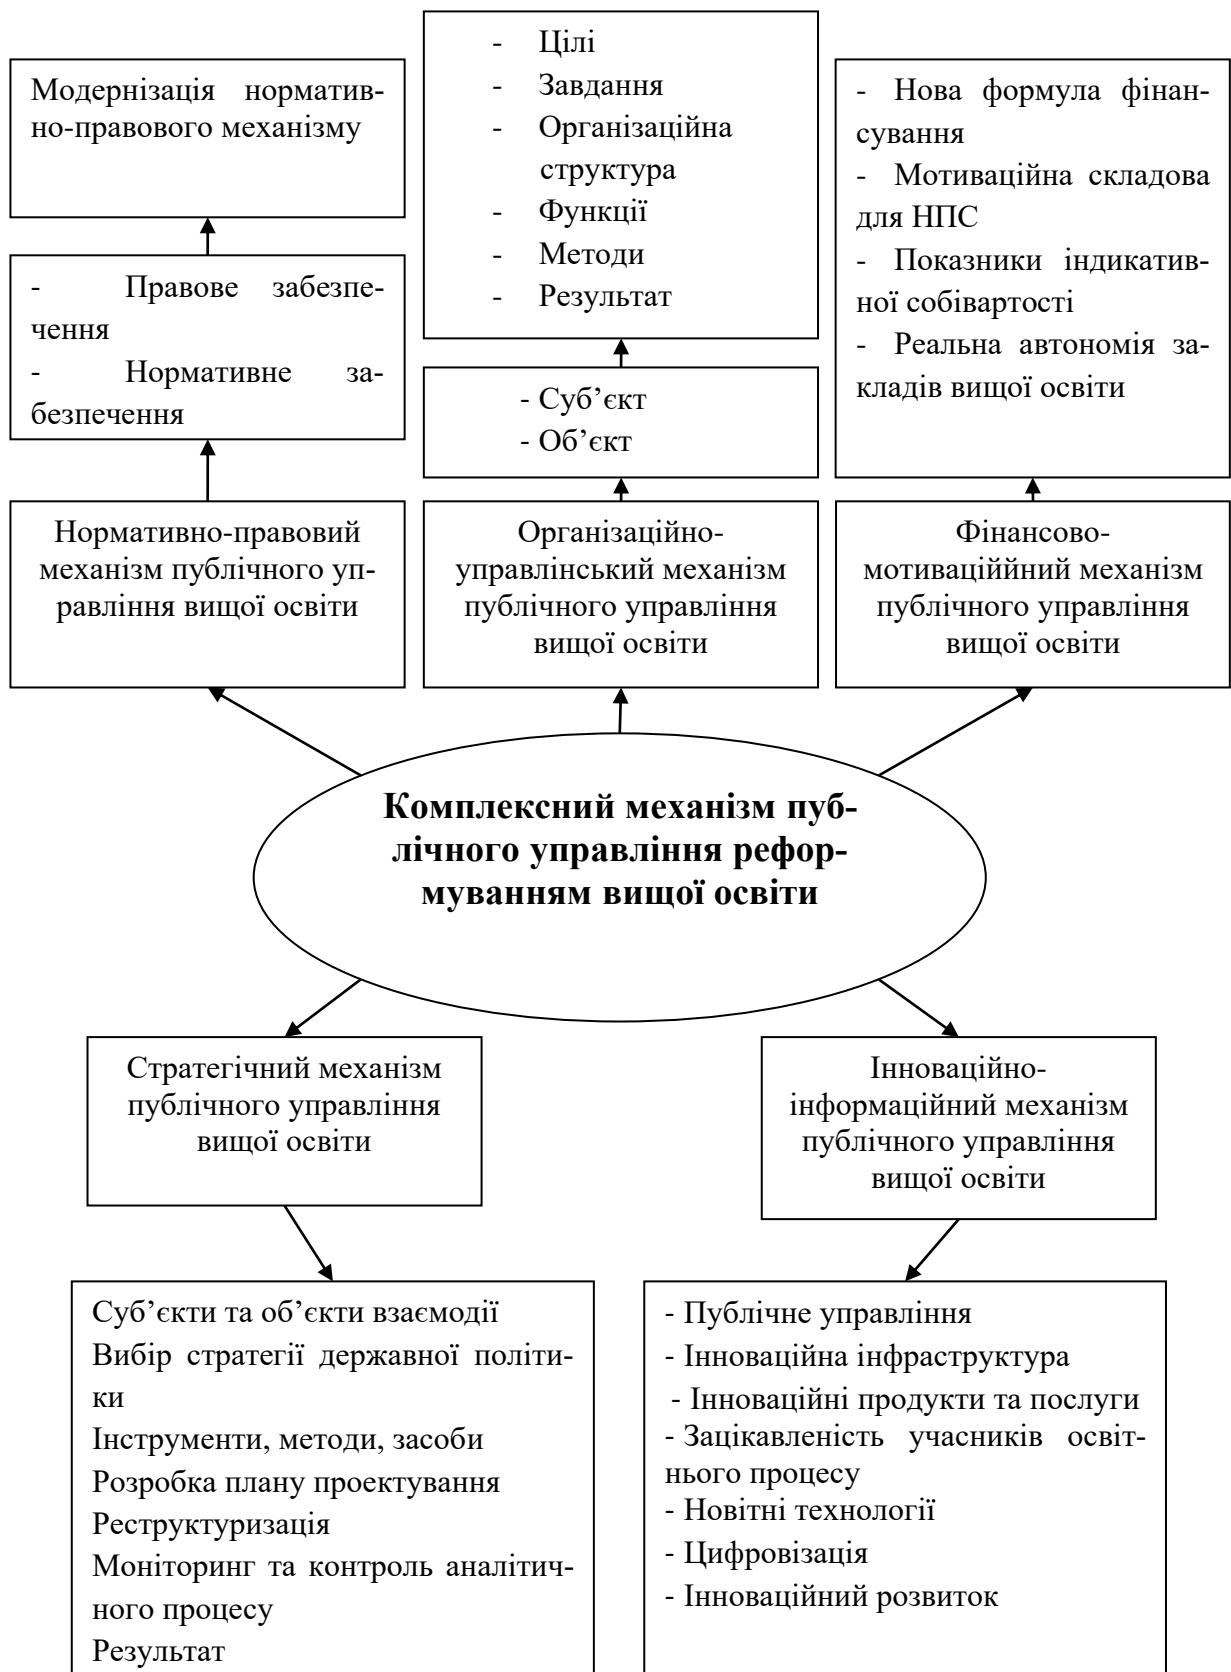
Модернізація нормативно-правового механізму

- Правове забезпечення
- Нормативне забезпечення

Нормативно-правовий механізм публічного управління вищої освіти

- Цілі
- Завдання
- Організаційна структура
- Функції
- Методи
- Результат

- Суб'єкт
- Об'єкт

Організаційно-управлінський механізм публічного управління вищої освіти

- Нова формула фінансування
- Мотиваційна складова для НПС
- Показники індикативної собівартості
- Реальна автономія закладів вищої освіти

Фінансово-мотиваціййний механізм публічного управління вищої освіти

**Комплексний механізм публічного управління реформуванням вищої освіти**

Стратегічний механізм публічного управління вищої освіти

Суб'єкти та об'єкти взаємодії
Вибір стратегії державної політики
Інструменти, методи, засоби
Розробка плану проектування
Реструктуризація
Моніторинг та контроль аналітичного процесу
Результат

Інноваційно-інформаційний механізм публічного управління вищої освіти

- Публічне управління
- Інноваційна інфраструктура
- Інноваційні продукти та послуги
- Зацікавленість учасників освітнього процесу
- Новітні технології
- Цифровізація
- Інноваційний розвиток